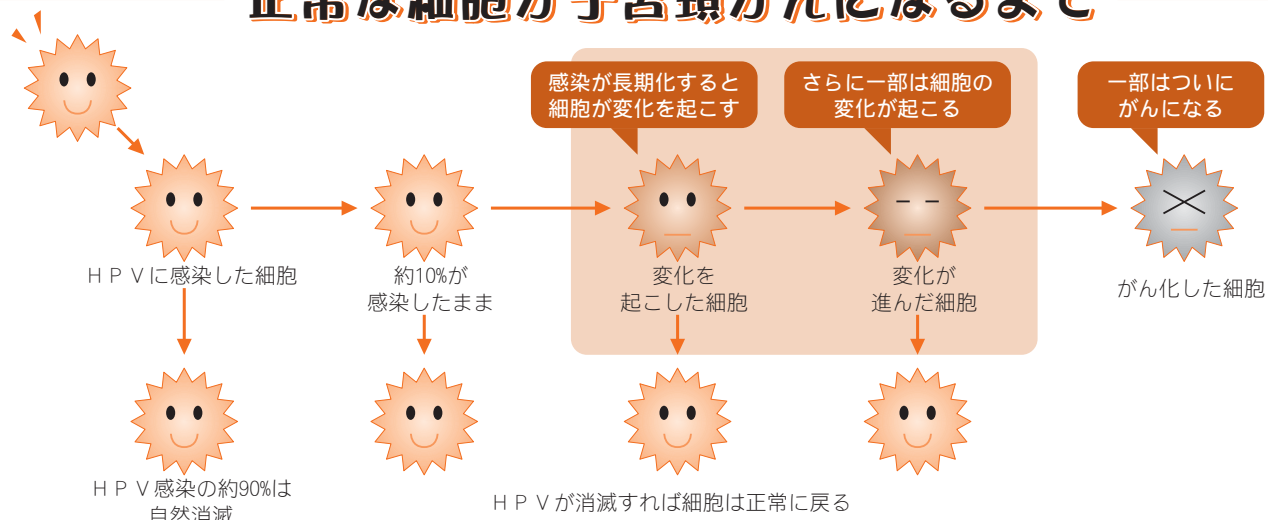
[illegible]

感染が長期化すると細胞が変化を起こす

さらに一部は細胞の変化が起こる

一部はついにがんになる

ＨＰＶに感染した細胞

約10%が感染したまま

変化を起こした細胞

変化が進んだ細胞

がん化した細胞

ＨＰＶ感染の約90%は自然消滅

ＨＰＶが消滅すれば細胞は正常に戻る